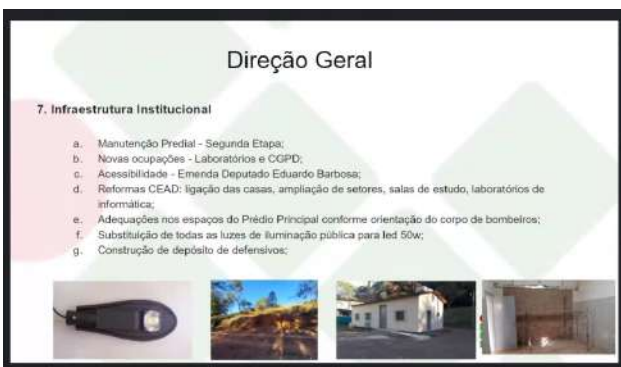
Direção Geral

7. Infraestrutura Institucional

a. Manutenção Predial - Segunda Etapa;
b. Novas ocupações - Laboratórios e CGPD;
c. Acessibilidade - Emenda Deputado Eduardo Barbosa;
d. Reformas CEAD: ligação das casas, ampliação de setores, salas de estudo, laboratórios de informática;
e. Adequações nos espaços do Prédio Principal conforme orientação do corpo de bombeiros;
f. Substituição de todas as luzes de iluminação pública para led 50w;
g. Construção de depósito de defensivos;